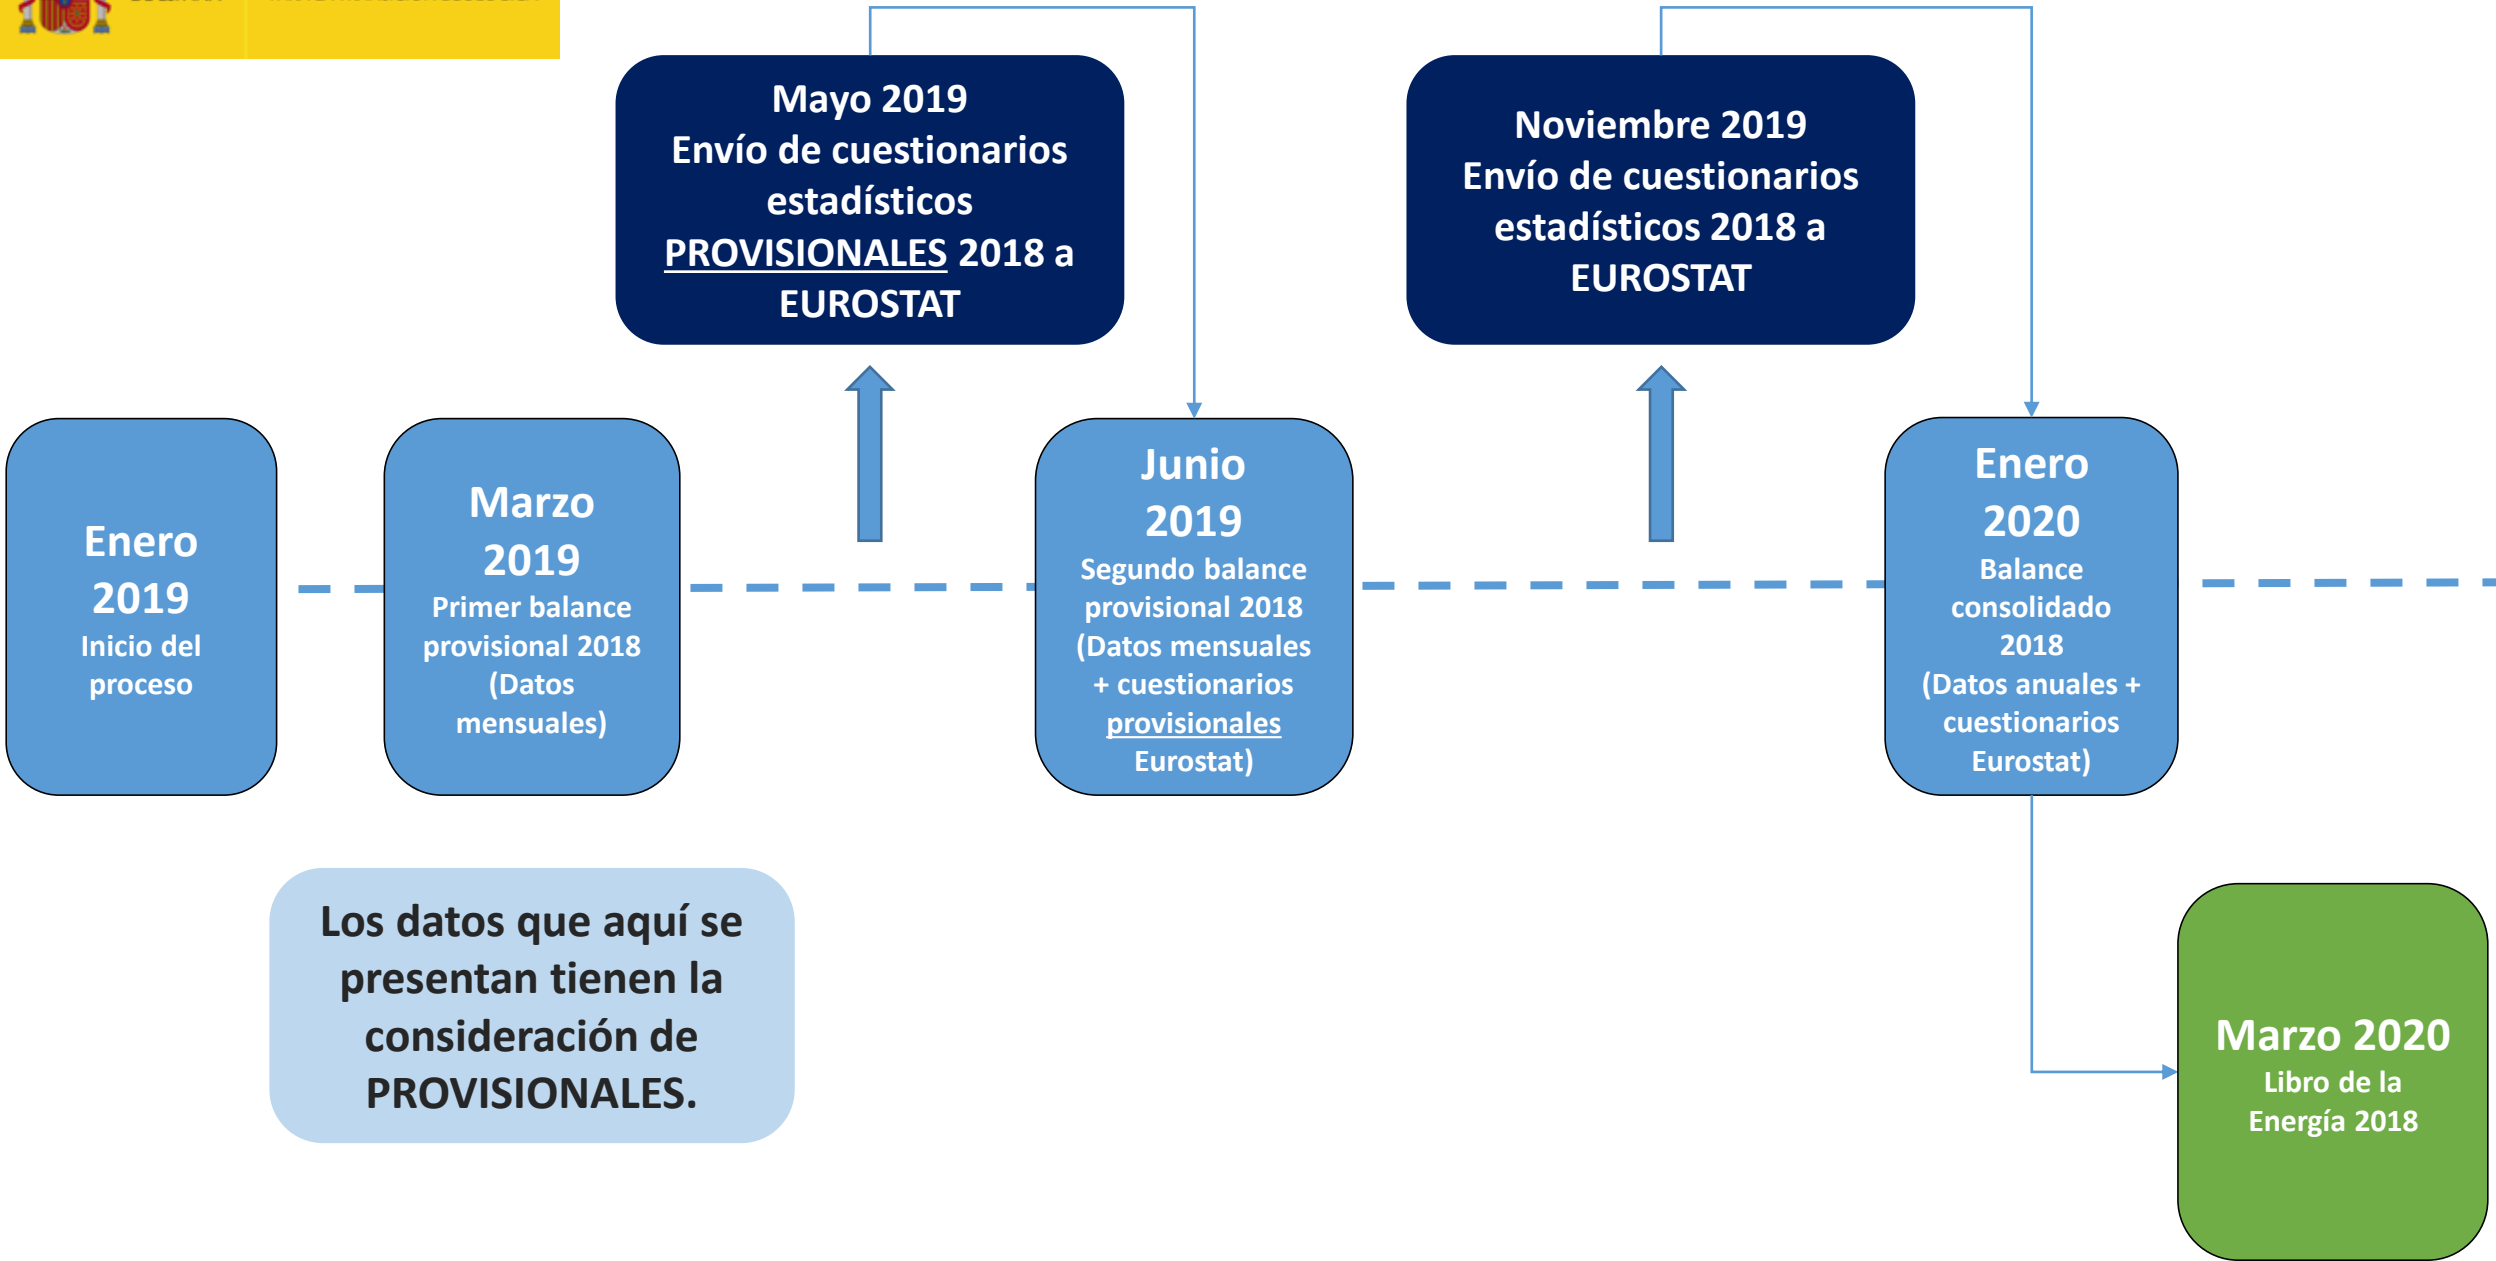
Mayo 2019
Envío de cuestionarios estadísticos PROVISIONALES 2018 a EUROSTAT

Noviembre 2019
Envío de cuestionarios estadísticos 2018 a EUROSTAT

Enero 2019
Inicio del proceso

Marzo 2019
Primer balance provisional 2018 (Datos mensuales)

Junio 2019
Segundo balance provisional 2018 (Datos mensuales + cuestionarios provisionales Eurostat)

Enero 2020
Balance consolidado 2018 (Datos anuales + cuestionarios Eurostat)

Los datos que aquí se presentan tienen la consideración de PROVISIONALES.

Marzo 2020
Libro de la Energía 2018